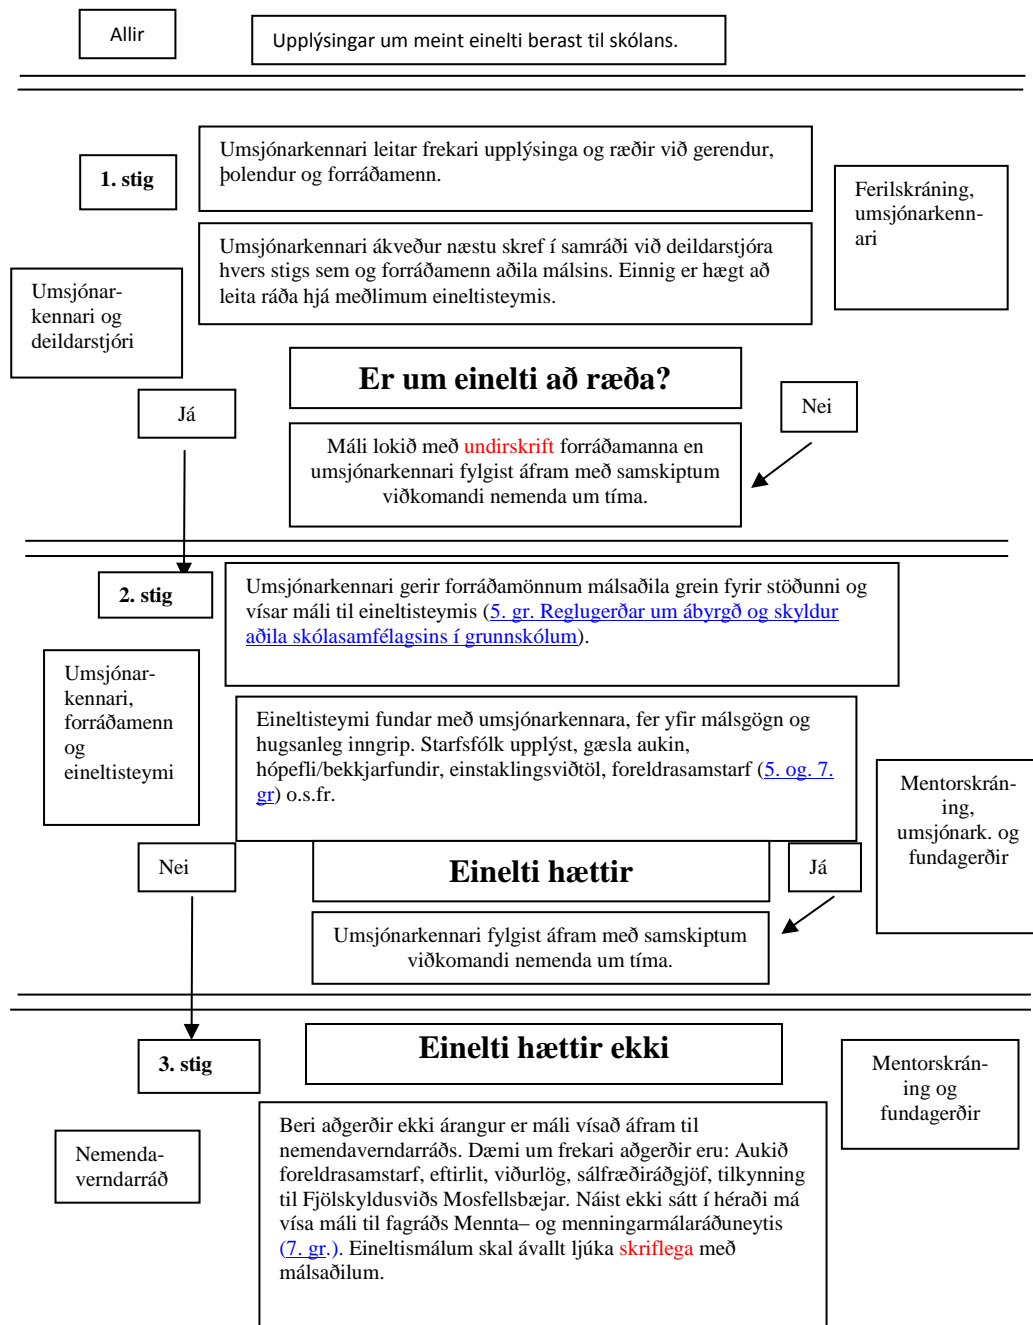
Allir

Upplýsingar um meint einelti berast til skólans.

1. stig

Umsjónarkennari leitar frekari upplýsinga og ræðir við gerendur, þolendur og forráðamenn.

Ferilskráning, umsjónarkennari

Umsjónarkennari ákveður næstu skref í samráði við deildarstjóra hvers stigs sem og forráðamenn aðila málsins. Einnig er hægt að leita ráða hjá meðlimum eineltisteymis.

Umsjónarkennari og deildarstjóri

Er um einelti að ræða?

Já

Nei

Máli lokið með undirskrift forráðamanna en umsjónarkennari fylgist áfram með samskiptum viðkomandi nemenda um tíma.

2. stig

Umsjónarkennari gerir forráðamönnum málsaðila grein fyrir stöðunni og vísar máli til eineltisteymis (5. gr. Reglugerðar um ábyrgð og skyldur aðila skólasamfélagsins í grunnskólum).

Umsjónarkennari, forráðamenn og eineltisteymi

Eineltisteymi fundar með umsjónarkennara, fer yfir málsgögn og hugsanleg inngrip. Starfsfólk upplýst, gæsla aukin, hópefli/bekkjarfundir, einstaklingsviðtöl, foreldrasamstarf (5. og. 7. gr) o.s.fr.

Mentorskráning, umsjónark. og fundagerðir

Nei

Einelti hættir

Já

Umsjónarkennari fylgist áfram með samskiptum viðkomandi nemenda um tíma.

3. stig

Einelti hættir ekki

Mentorskráning og fundagerðir

Nemendaverndarráð

Beri aðgerðir ekki árangur er máli vísað áfram til nemendaverndarráðs. Dæmi um frekari aðgerðir eru: Aukið foreldrasamstarf, eftirlit, viðurlög, sálfræðiráðgjöf, tilkynning til Fjölskyldusviðs Mosfellsbæjar. Náist ekki sátt í héraði má vísa máli til fagráðs Mennta– og menningarmálaráðuneytis (7. gr.). Eineltismálum skal ávallt ljúka skriflega með málsaðilum.